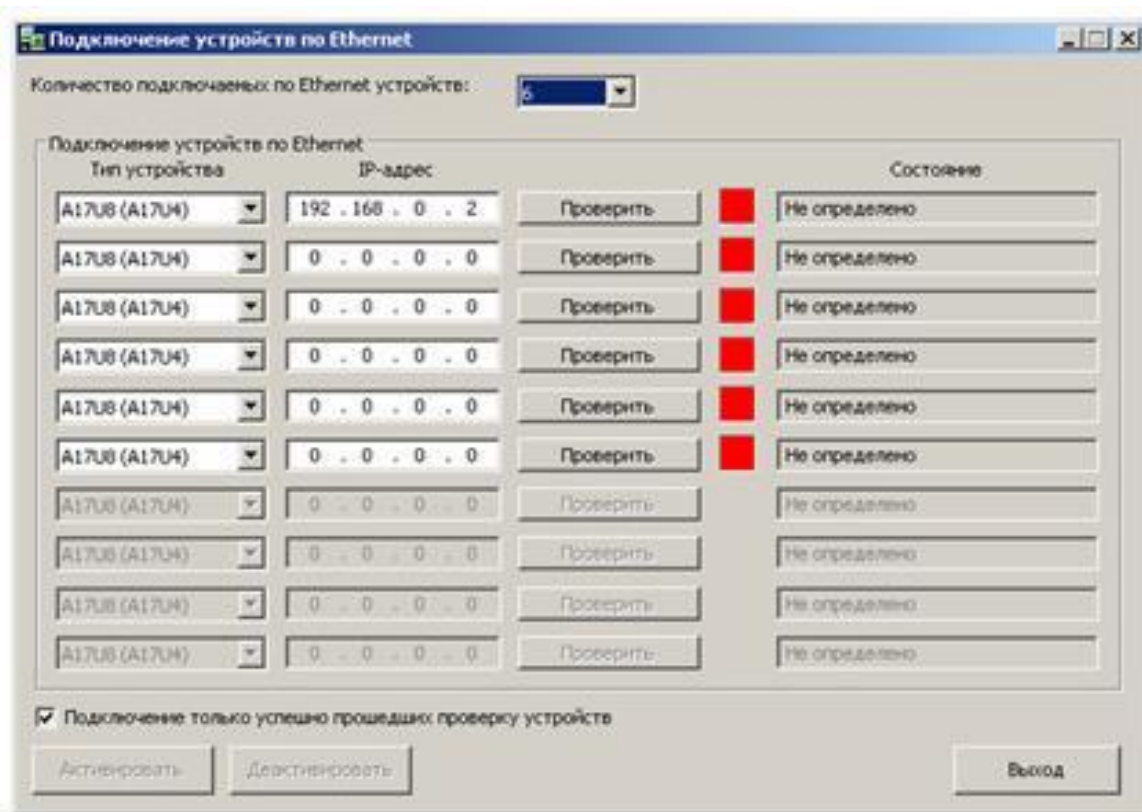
Подключение устройств по Ethernet

Количество подключаемых по Ethernet устройств: 6

Подключение устройств по Ethernet

| Тип устройства | IP-адрес | | Состояние |
|---|---|---|---|
| A17U8 (A17U4) | 192 . 168 . 0 . 2 | Проверить | Не определено |
| A17U8 (A17U4) | 0 . 0 . 0 . 0 | Проверить | Не определено |
| A17U8 (A17U4) | 0 . 0 . 0 . 0 | Проверить | Не определено |
| A17U8 (A17U4) | 0 . 0 . 0 . 0 | Проверить | Не определено |
| A17U8 (A17U4) | 0 . 0 . 0 . 0 | Проверить | Не определено |
| A17U8 (A17U4) | 0 . 0 . 0 . 0 | Проверить | Не определено |
| A17U8 (A17U4) | 0 . 0 . 0 . 0 | Проверить | Не определено |
| A17U8 (A17U4) | 0 . 0 . 0 . 0 | Проверить | Не определено |
| A17U8 (A17U4) | 0 . 0 . 0 . 0 | Проверить | Не определено |
| A17U8 (A17U4) | 0 . 0 . 0 . 0 | Проверить | Не определено |

Подключение только успешно прошедших проверку устройств

Активировать Деактивировать Выход